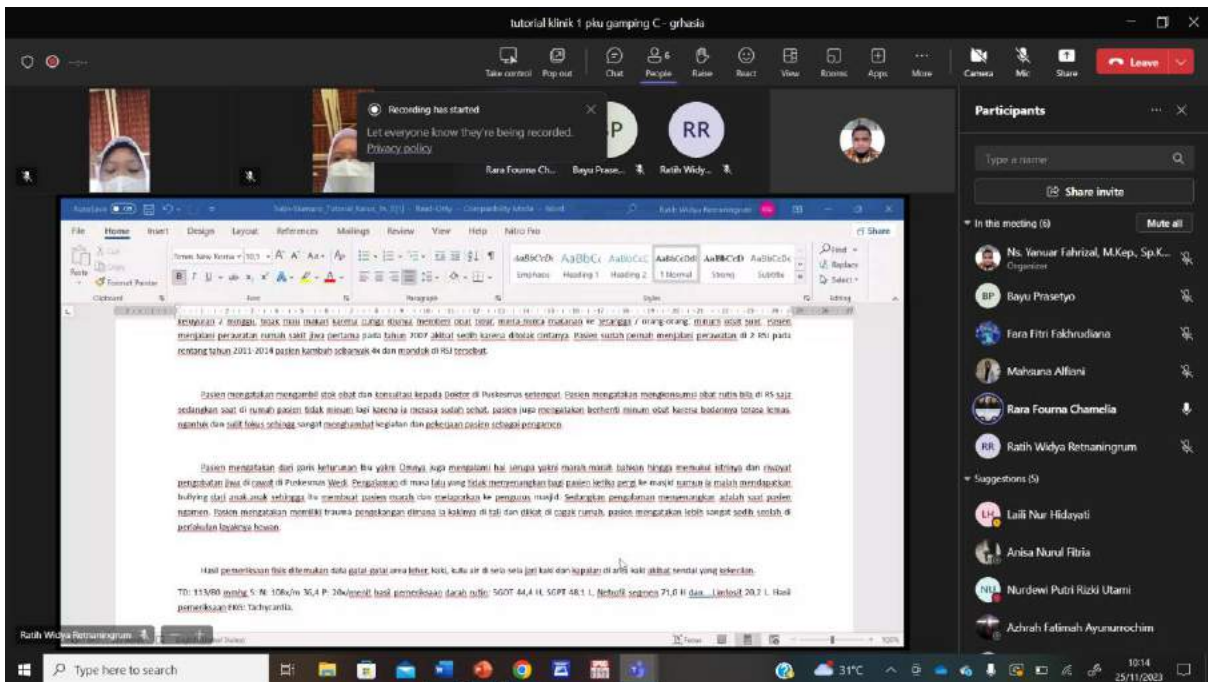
tutorial klinik 1 pku gamping C - grhasia

Take control Pop out Chat People Raise React View Rooms Apps More Camera Mic Share Leave

Recording has started
Let everyone know they're being recorded.
Privacy policy

P RR
Rara Fourna Ch... Bayu Prase... Ratih Widy...

Participants

Type a name

Share invite

In this meeting (6) Mute all

Ns. Yanuar Fahrizal, M.Kep., Sp.K...
Organizer
Bayu Prasetyo
Fara Fitri Fakhrudiana
Mahsuna Alfiani
Rara Fourna Chamelia
Ratih Widya Retnaningrum

Suggestions (5)

Laili Nur Hidayati
Anisa Nurul Fitria
Nurdewi Putri Rizki Utami
Azhrah Fatimah Ayunurrochim

File Home Insert Design Layout References Mailings Review View Help Nitro Pro Share

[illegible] 2 minggu, tidak mau makan karena curiga diracun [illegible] orang-orang, minum obat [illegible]. Pasien menjalani perawatan rumah sakit jiwa pertama pada tahun 2007 akibat sedih karena ditolak cintanya. Pasien sudah pernah menjalani perawatan di 2 RSJ pada rentang tahun 2011-2014 pasien kambuh sebanyak 4x dan mondok di RSJ tersebut.

Pasien mengatakan mengambil stok obat dan konsultasi kepada Dokter di Puskesmas setempat. Pasien mengatakan mengkonsumsi obat rutin bila di RS saja sedangkan saat di rumah pasien tidak minum lagi karena ia merasa sudah sehat, pasien juga mengatakan berhenti minum obat karena badannya terasa lemas, ngantuk dan sulit fokus sehingga sangat menghambat kegiatan dan pekerjaan pasien sebagai pengamen.

Pasien mengatakan dari garis keturunan ibu yakni Omnya juga mengalami hal serupa yakni marah-marah bahkan hingga memukul istrinya dan riwayat pengobatan jiwa di rawat di Puskesmas Wedi. Pengalaman di masa lalu yang tidak menyenangkan bagi pasien ketika pergi ke masjid namun ia malah mendapatkan bullying dari anak-anak sehingga itu membuat pasien marah dan melaporkan ke pengurus masjid. Sedangkan pengalaman menyenangkan adalah saat pasien ngamen. Pasien mengatakan memiliki trauma pengekangan dimana ia kakinya di tali dan diikat di cagak rumah, pasien mengatakan lebih sangat sedih sekali di perlakukan layaknya hewan.

Hasil pemeriksaan fisik ditemukan data gatal-gatal area leher, kaki, kutu air di sela-sela jari kaki dan kapalan di area kaki akibat sendal yang kekecilan.

TD: 113/80 mmhg S: N: 108x/m 36,4 P: 20x/menit hasil pemeriksaan darah rutin: SGOT 44,4 H, SGPT 48,1 L, Netrofil segmen 71,0 H dan... Limfosit 20,2 L. Hasil pemeriksaan EKG: Tachycardia.

Ratih Widya Retnaningrum

Type here to search

31°C 10:14 25/11/2023